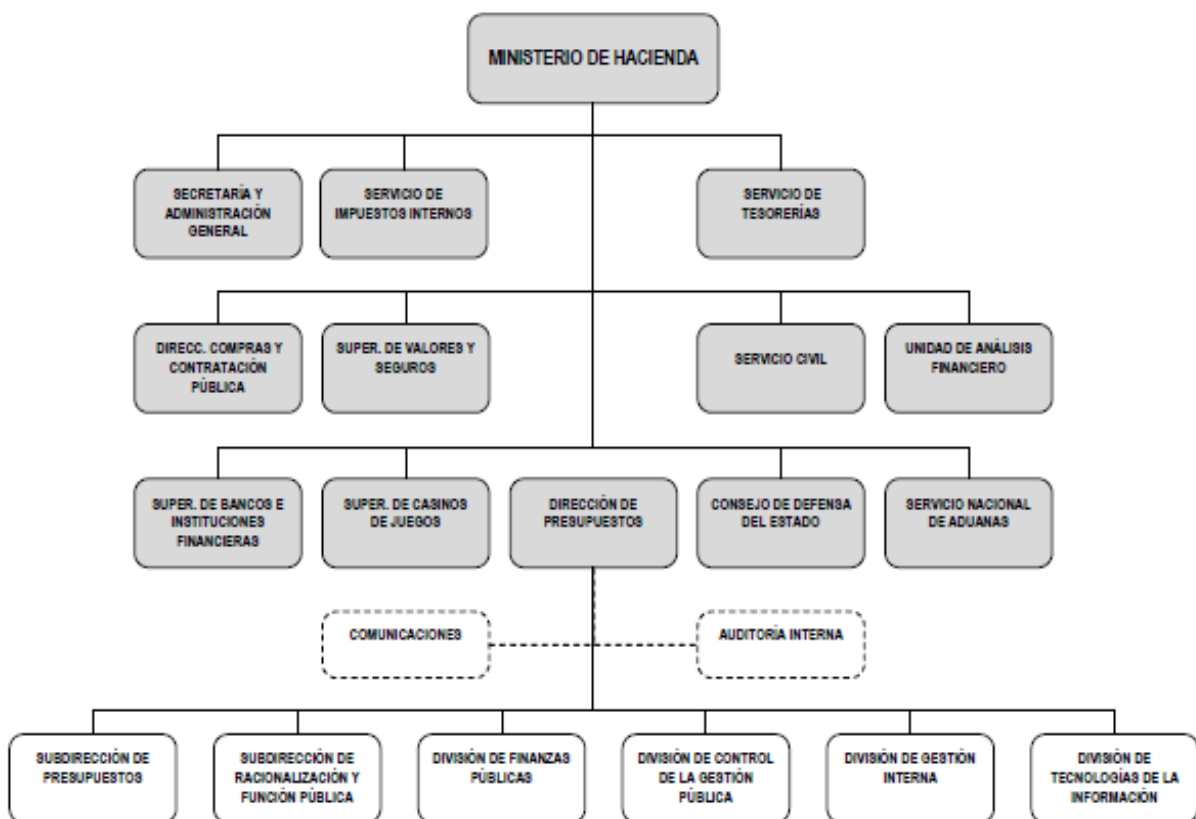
MINISTERIO DE HACIENDA

SECRETARÍA Y ADMINISTRACIÓN GENERAL

SERVICIO DE IMPUESTOS INTERNOS

SERVICIO DE TESORERÍAS

DIRECC. COMPRAS Y CONTRATACIÓN PÚBLICA

SUPER. DE VALORES Y SEGUROS

SERVICIO CIVIL

UNIDAD DE ANÁLISIS FINANCIERO

SUPER. DE BANCOS E INSTITUCIONES FINANCIERAS

SUPER. DE CASINOS DE JUEGOS

DIRECCIÓN DE PRESUPUESTOS

CONSEJO DE DEFENSA DEL ESTADO

SERVICIO NACIONAL DE ADUANAS

COMUNICACIONES

AUDITORÍA INTERNA

SUBDIRECCIÓN DE PRESUPUESTOS

SUBDIRECCIÓN DE RACIONALIZACIÓN Y FUNCIÓN PÚBLICA

DIVISIÓN DE FINANZAS PÚBLICAS

DIVISIÓN DE CONTROL DE LA GESTIÓN PÚBLICA

DIVISIÓN DE GESTIÓN INTERNA

DIVISIÓN DE TECNOLOGÍAS DE LA INFORMACIÓN